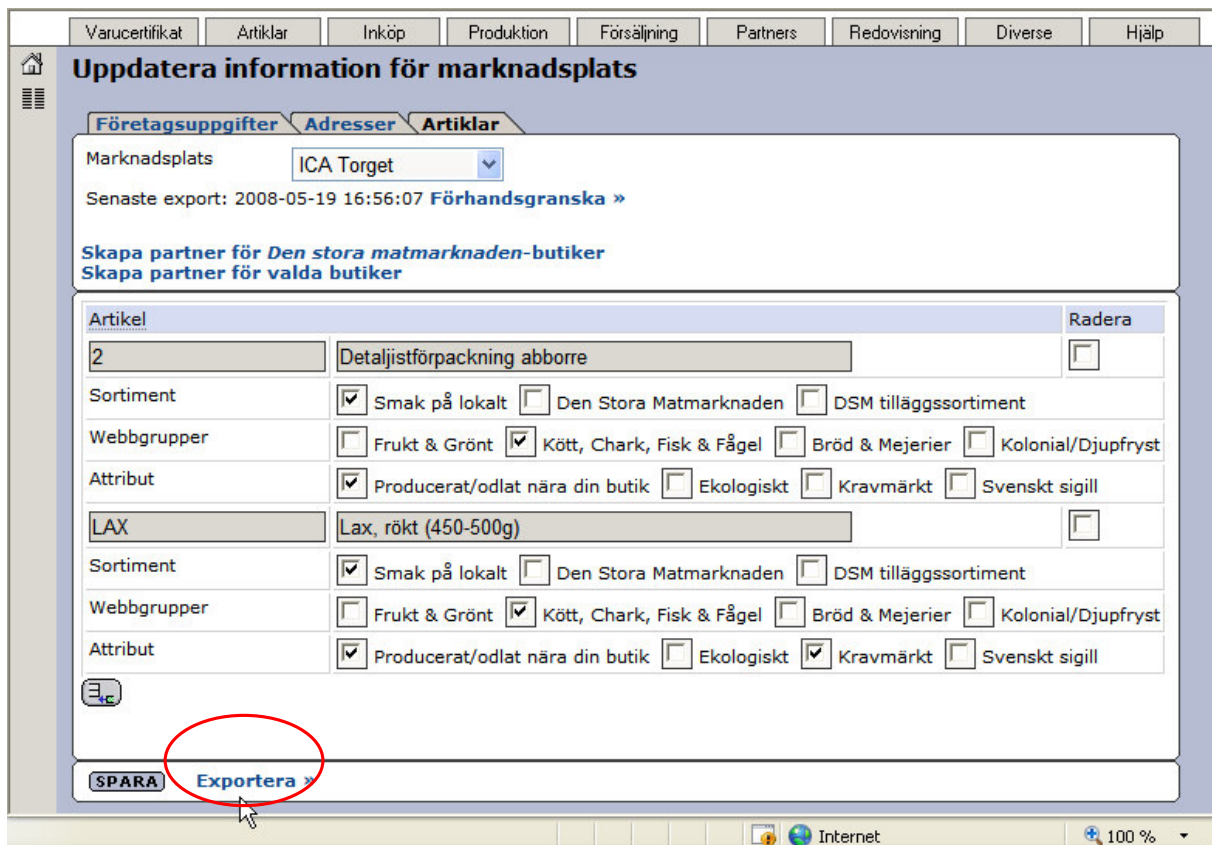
Varucertifikat | Artiklar | Inköp | Produktion | Försäljning | Partners | Redovisning | Diverse | Hjälp

Uppdatera information för marknadsplats

Företagsuppgifter | Adresser | Artiklar

Marknadsplats ICA Torget
Senaste export: 2008-05-19 16:56:07 Förhandsgranska »

Skapa partner för Den stora matmarknaden-butiker
Skapa partner för valda butiker

| Artikel | | Radera |
|---|---|---|
| 2 | Detaljistförpackning abborre | |
| Sortiment | Smak på lokalt · Den Stora Matmarknaden · DSM tilläggssortiment | |
| Webbgrupper | Frukt & Grönt · Kött, Chark, Fisk & Fågel · Bröd & Mejerier · Kolonial/Djupfryst | |
| Attribut | Producerat/odlat nära din butik · Ekologiskt · Kravmärkt · Svenskt sigill | |
| LAX | Lax, rökt (450-500g) | |
| Sortiment | Smak på lokalt · Den Stora Matmarknaden · DSM tilläggssortiment | |
| Webbgrupper | Frukt & Grönt · Kött, Chark, Fisk & Fågel · Bröd & Mejerier · Kolonial/Djupfryst | |
| Attribut | Producerat/odlat nära din butik · Ekologiskt · Kravmärkt · Svenskt sigill | |

SPARA Exportera »

Internet 100 %